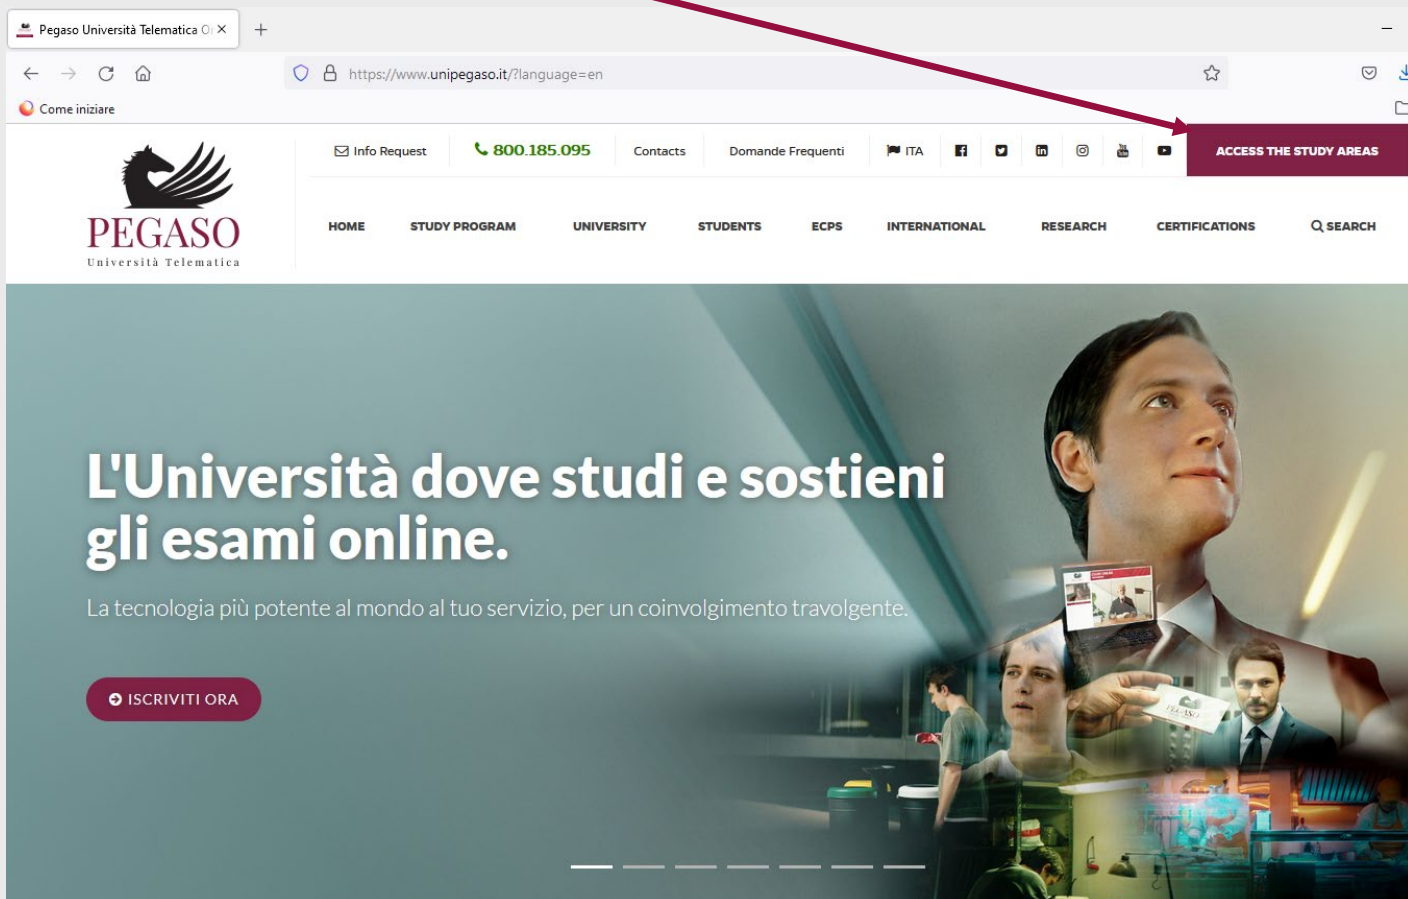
Pegaso Università Telematica O

https://www.unipegaso.it/?language=en

Come iniziare

PEGASO
Università Telematica

Info Request
800.185.095
Contacts
Domande Frequenti
ITA
ACCESS THE STUDY AREAS

HOME
STUDY PROGRAM
UNIVERSITY
STUDENTS
ECPS
INTERNATIONAL
RESEARCH
CERTIFICATIONS
SEARCH

L'Università dove studi e sostieni gli esami online.

La tecnologia più potente al mondo al tuo servizio, per un coinvolgimento travolgente.

ISCRIVITI ORA